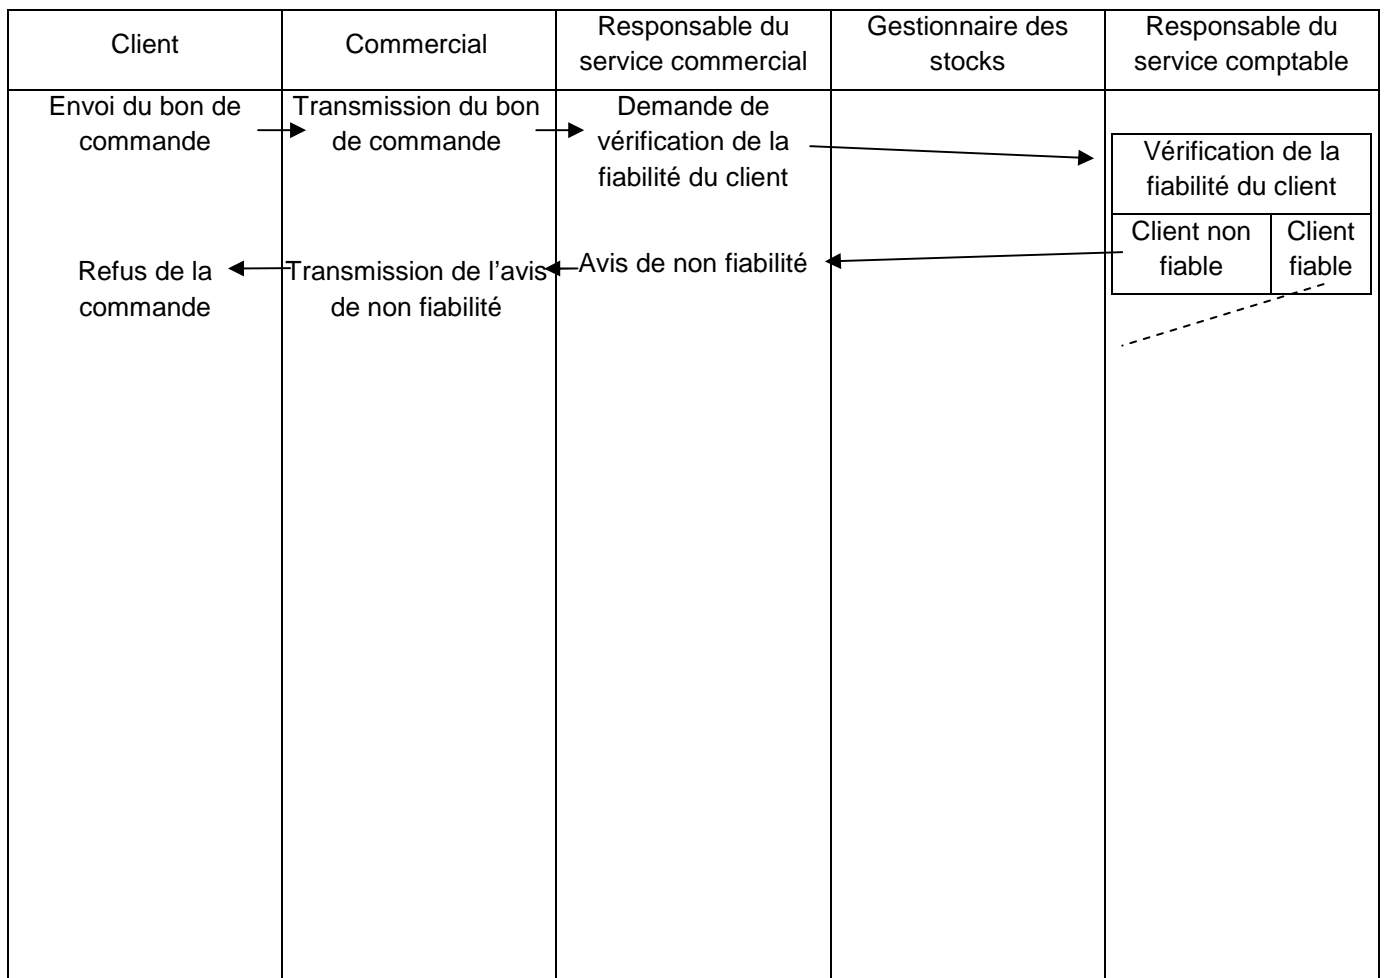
| Client | Commercial | Responsable du service commercial | Gestionnaire des stocks | Responsable du service comptable |
|---|---|---|---|---|
| Envoi du bon de commande | Transmission du bon de commande | Demande de vérification de la fiabilité du client | | Vérification de la fiabilité du client |
| Refus de la commande | Transmission de l'avis de non fiabilité | Avis de non fiabilité | | Client non fiable / Client fiable |